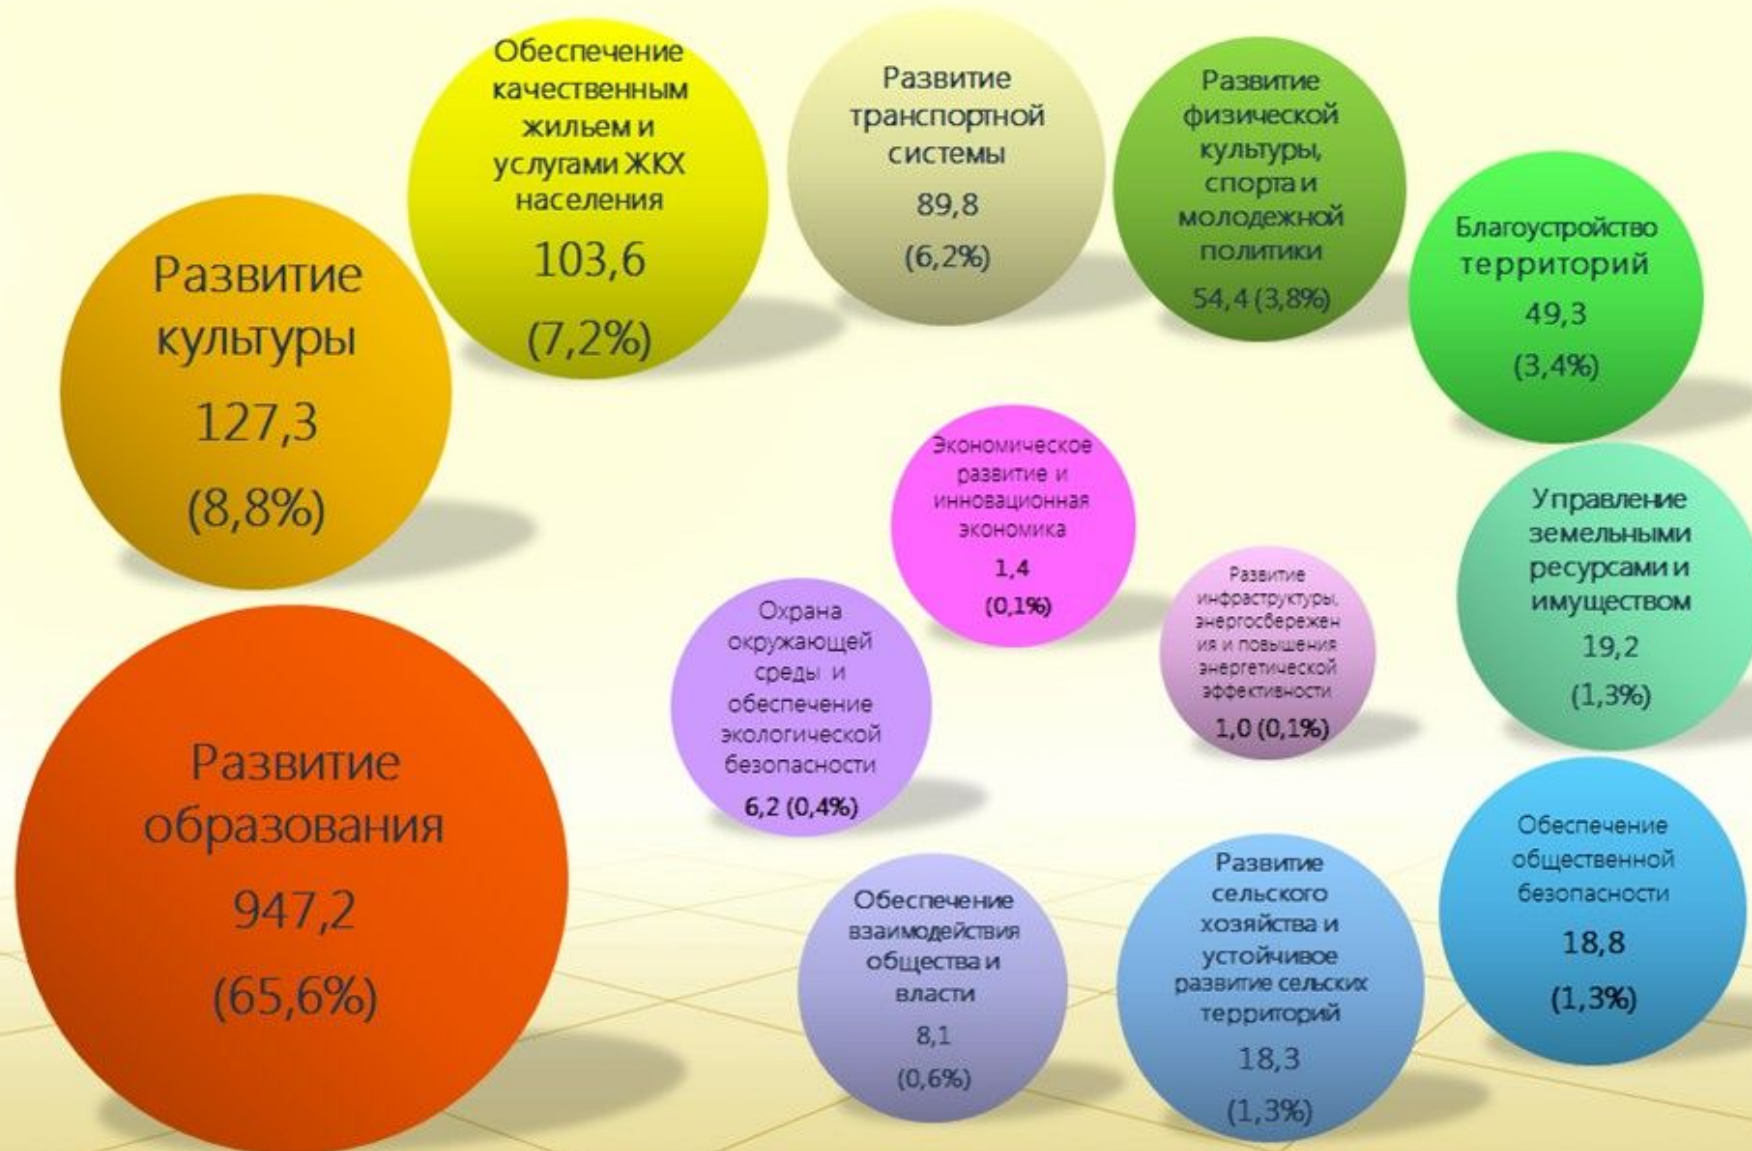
Обеспечение качественным жильем и услугами ЖКХ населения
103,6
(7,2%)

Развитие транспортной системы
89,8
(6,2%)

Развитие физической культуры, спорта и молодежной политики
54,4 (3,8%)

Благоустройство территорий
49,3
(3,4%)

Развитие культуры
127,3
(8,8%)

Экономическое развитие и инновационная экономика
1,4
(0,1%)

Развитие инфраструктуры, энергосбережения и повышения энергетической эффективности
1,0 (0,1%)

Управление земельными ресурсами и имуществом
19,2
(1,3%)

Охрана окружающей среды и обеспечение экологической безопасности
6,2 (0,4%)

Развитие образования
947,2
(65,6%)

Обеспечение взаимодействия общества и власти
8,1
(0,6%)

Развитие сельского хозяйства и устойчивое развитие сельских территорий
18,3
(1,3%)

Обеспечение общественной безопасности
18,8
(1,3%)